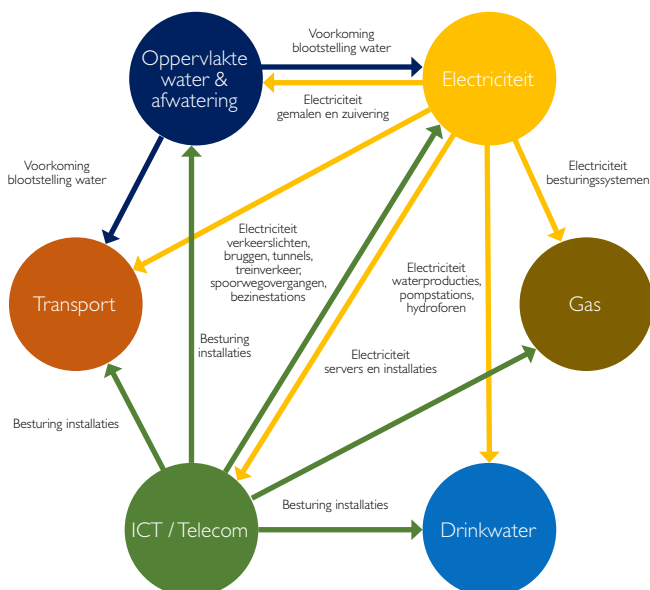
Oppervlakte water & afwatering

Voorkoming blootstelling water

Electriciteit

Electriciteit gemalen en zuivering

Voorkoming blootstelling water

Electriciteit besturingssystemen

Electriciteit verkeerslichten, bruggen, tunnels, treinverkeer, spoorwegovergangen, bezinestations

Electriciteit waterproducties, pompstations, hydroforen

Transport

Gas

Besturing installaties

Electriciteit servers en installaties

Besturing installaties

Besturing installaties

ICT / Telecom

Drinkwater